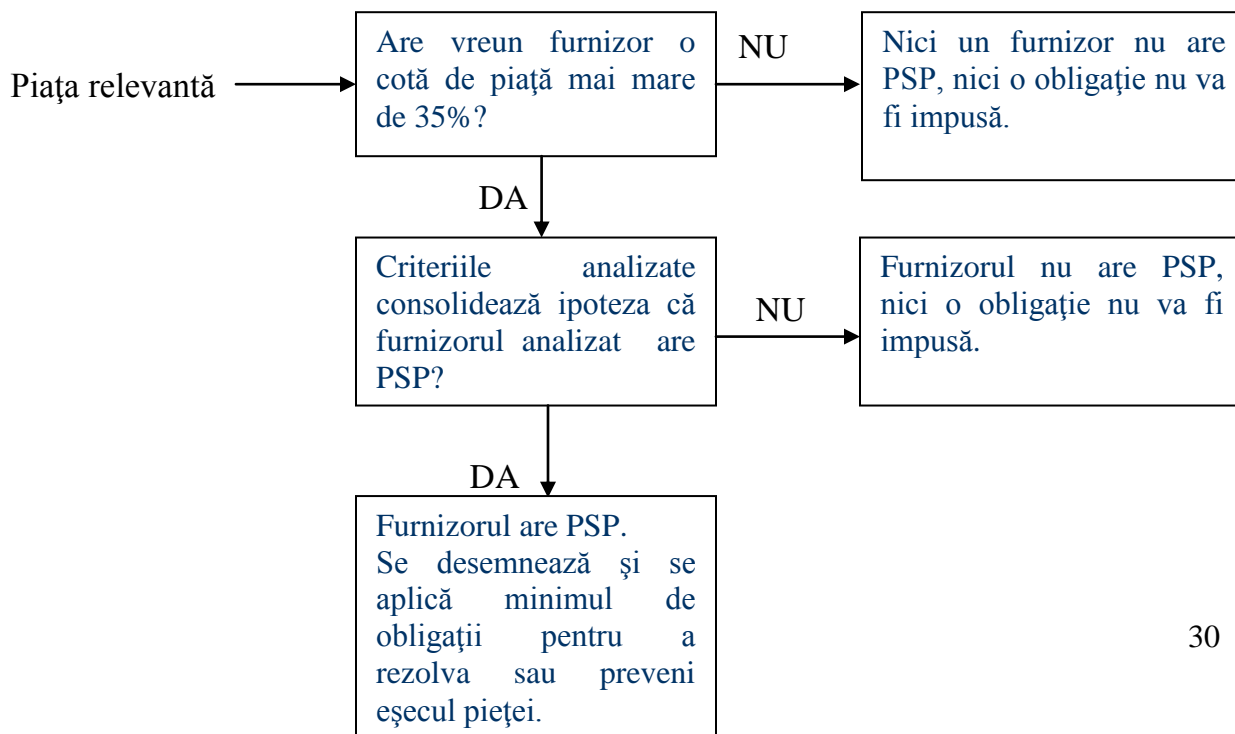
Piaţa relevantă

Are vreun furnizor o cotă de piaţă mai mare de 35%?

NU

Nici un furnizor nu are PSP, nici o obligaţie nu va fi impusă.

DA

Criteriile analizate consolidează ipoteza că furnizorul analizat are PSP?

NU

Furnizorul nu are PSP, nici o obligaţie nu va fi impusă.

DA

Furnizorul are PSP.
Se desemnează şi se aplică minimul de obligaţii pentru a rezolva sau preveni eşecul pieţei.

30